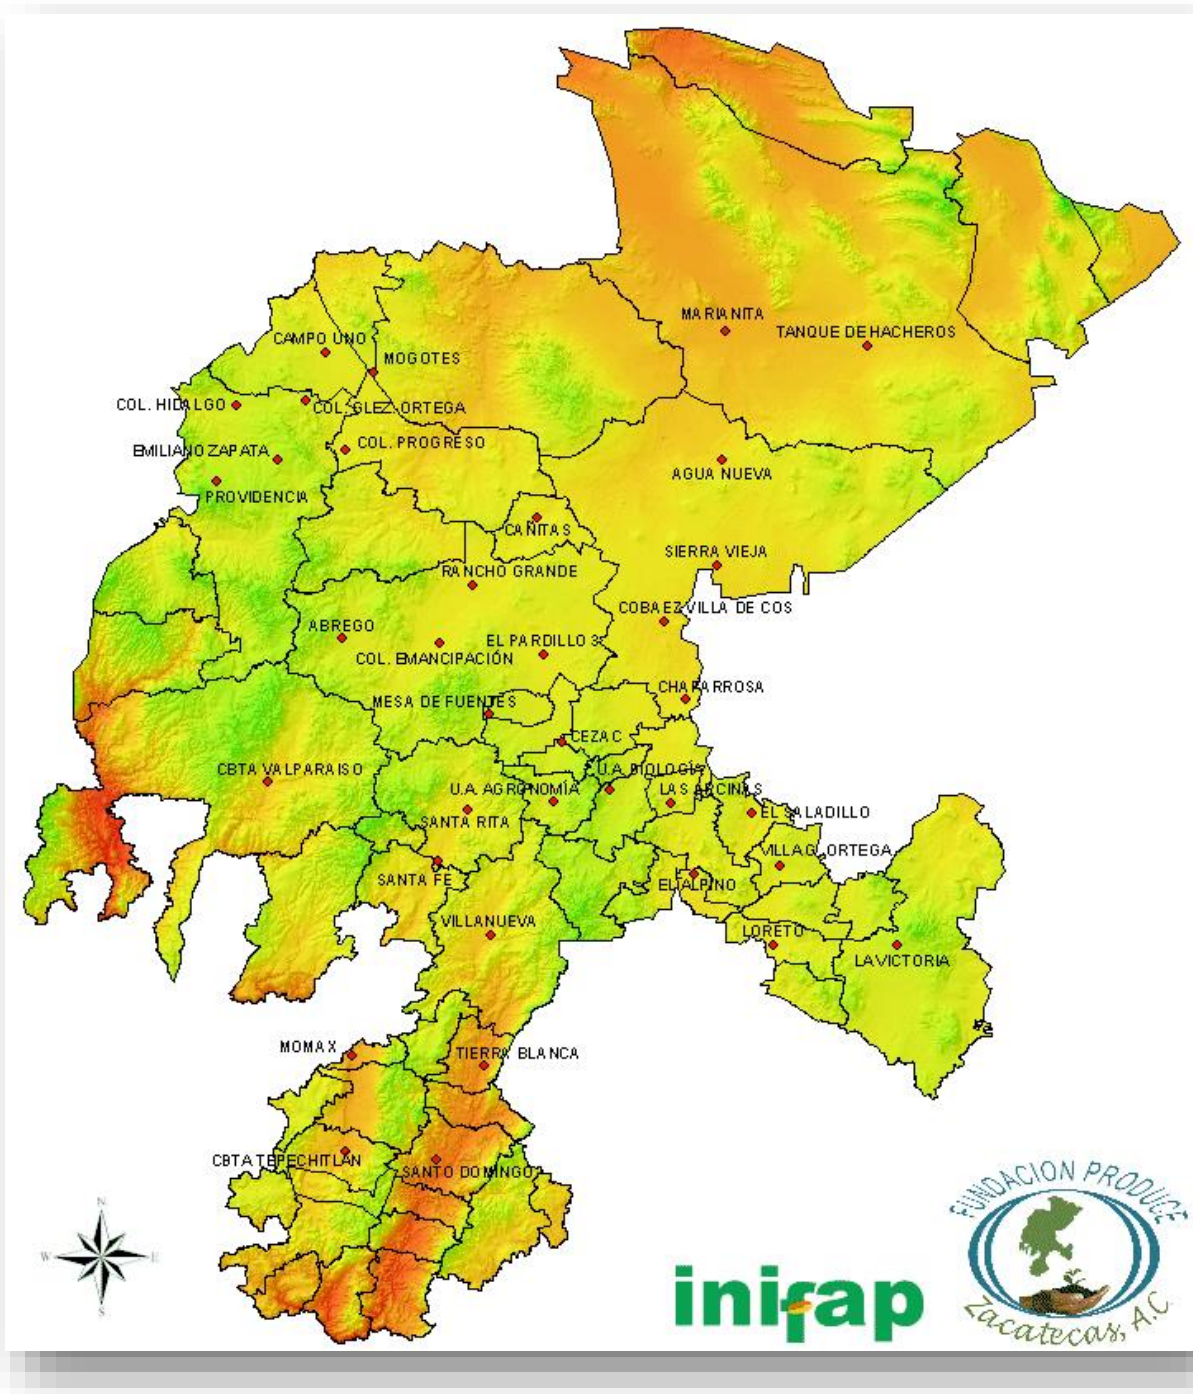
MARIANITA
TANQUE DE HACHEROS
CAMPO UNO
MOGOTES
COL. HIDALGO
COL. GLEZ. ORTEGA
COL. PROGRESO
EMILIANO ZAPATA
AGUA NUEVA
PROVIDENCIA
CAÑITAS
SIERRA VIEJA
RANCHO GRANDE
COBAEZ VILLA DE COS
ABREGO
EL PARDILLO 3
COL. EMANCIPACIÓN
CHAPARROSA
MESA DE FUENTES
CEZAC
CBTA VALPARAISO
U.A. BIOLOGIA
U.A. AGRONOMÍA
LAS ARCINAS
EL SALADILLO
SANTA RITA
VILLA G. ORTEGA
SANTA FE
EL TALPINO
VILLANUEVA
LORETO
LA VICTORIA
MOMAX
TIERRA BLANCA
CBTA TEPECHITLAN
SANTO DOMINGO
N
W
E
S
inifap
FUNDACION PRODUCE
Zacatecas, A.C